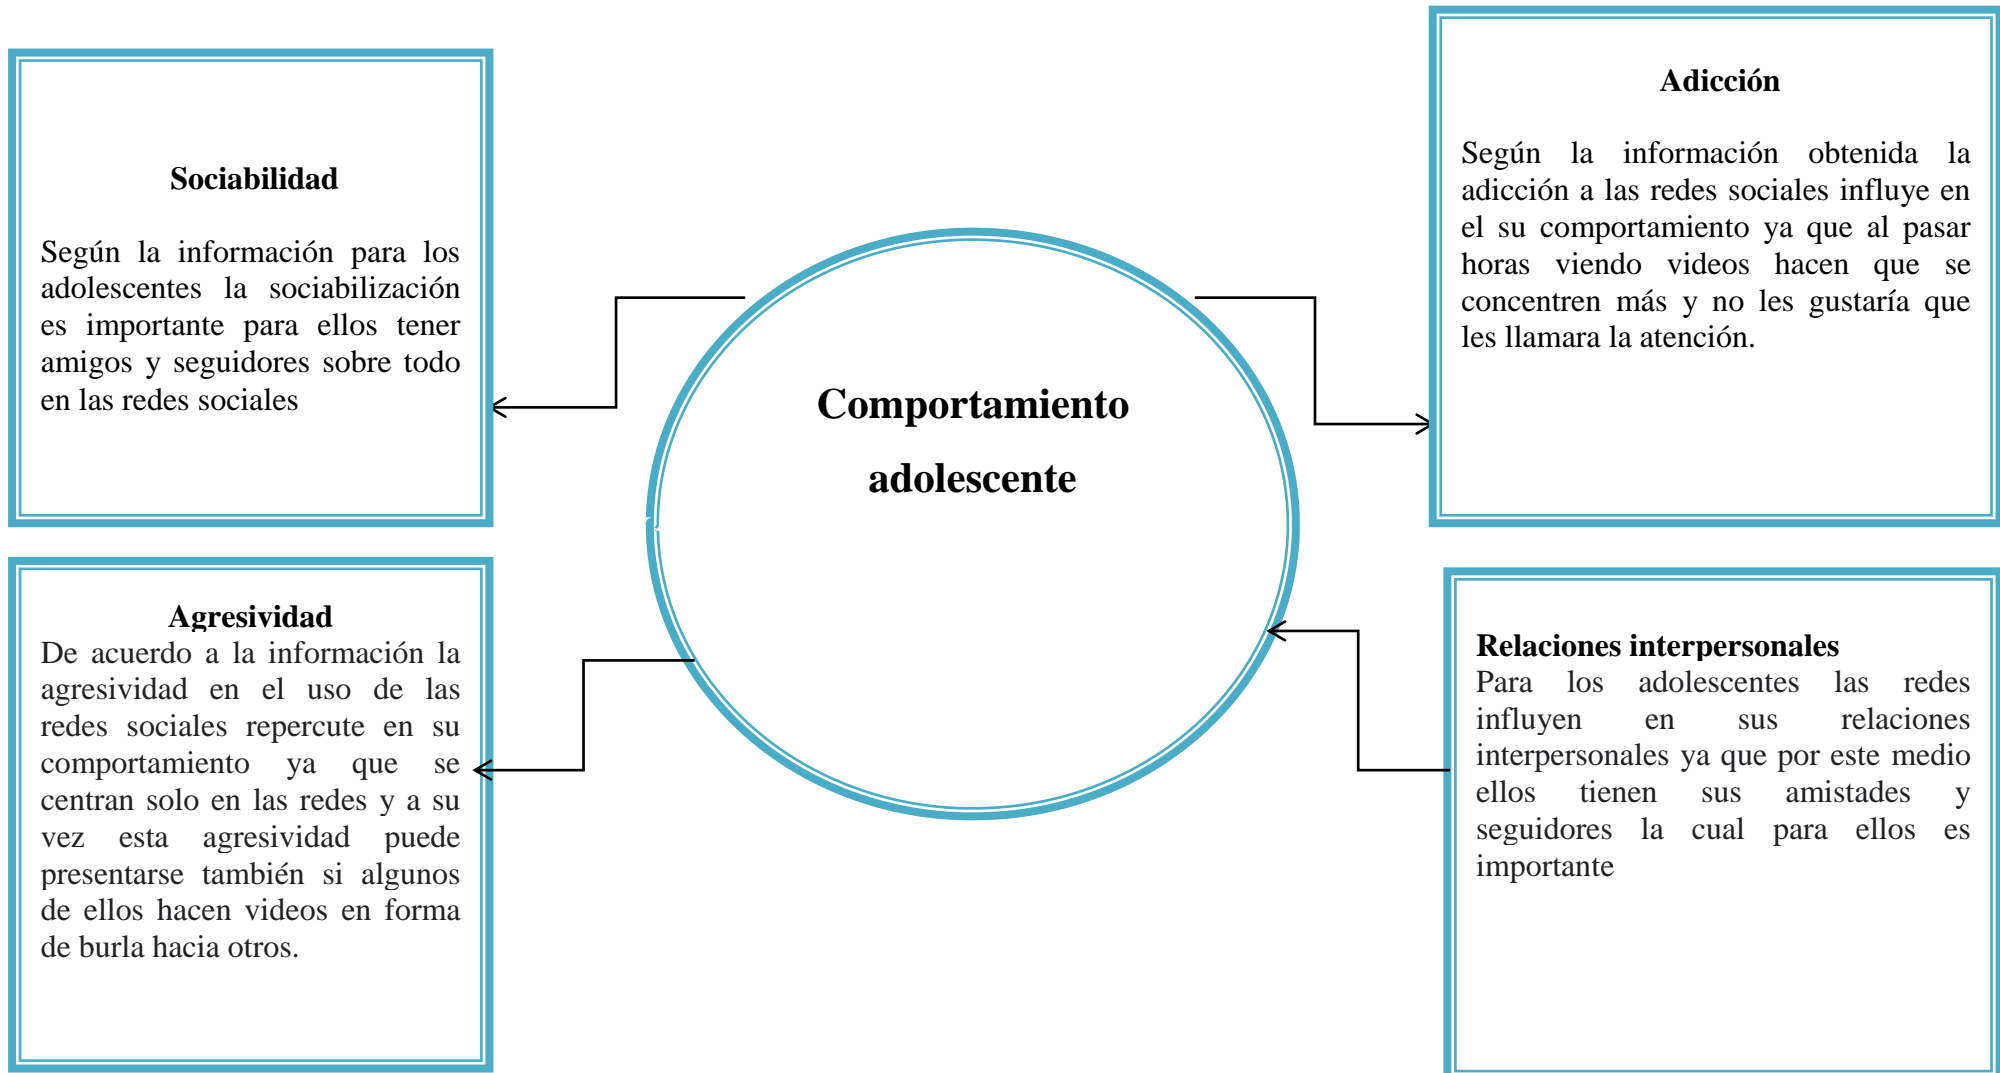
Sociabilidad

Según la información para los adolescentes la sociabilización es importante para ellos tener amigos y seguidores sobre todo en las redes sociales

Comportamiento adolescente

Adicción

Según la información obtenida la adicción a las redes sociales influye en el su comportamiento ya que al pasar horas viendo videos hacen que se concentren más y no les gustaría que les llamara la atención.

Agresividad
De acuerdo a la información la agresividad en el uso de las redes sociales repercute en su comportamiento ya que se centran solo en las redes y a su vez esta agresividad puede presentarse también si algunos de ellos hacen videos en forma de burla hacia otros.

Relaciones interpersonales
Para los adolescentes las redes influyen en sus relaciones interpersonales ya que por este medio ellos tienen sus amistades y seguidores la cual para ellos es importante